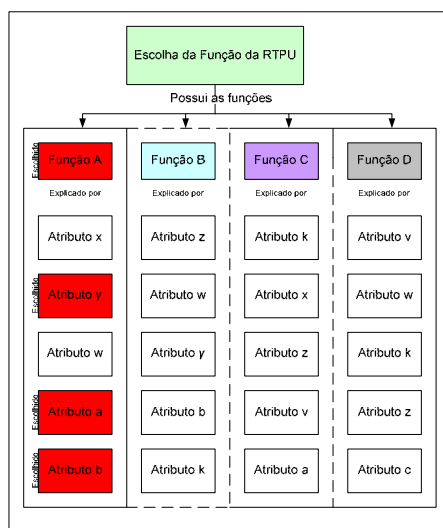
Escolha da Função da RTPU

Possui as funções

Escolhido
Função A
Explicado por
Atributo x
Escolhido
Atributo y
Atributo w
Escolhido
Atributo a
Escolhido
Atributo b

Função B
Explicado por
Atributo z
Atributo w
Atributo y
Atributo b
Atributo k

Função C
Explicado por
Atributo k
Atributo x
Atributo z
Atributo v
Atributo a

Função D
Explicado por
Atributo v
Atributo w
Atributo k
Atributo z
Atributo c